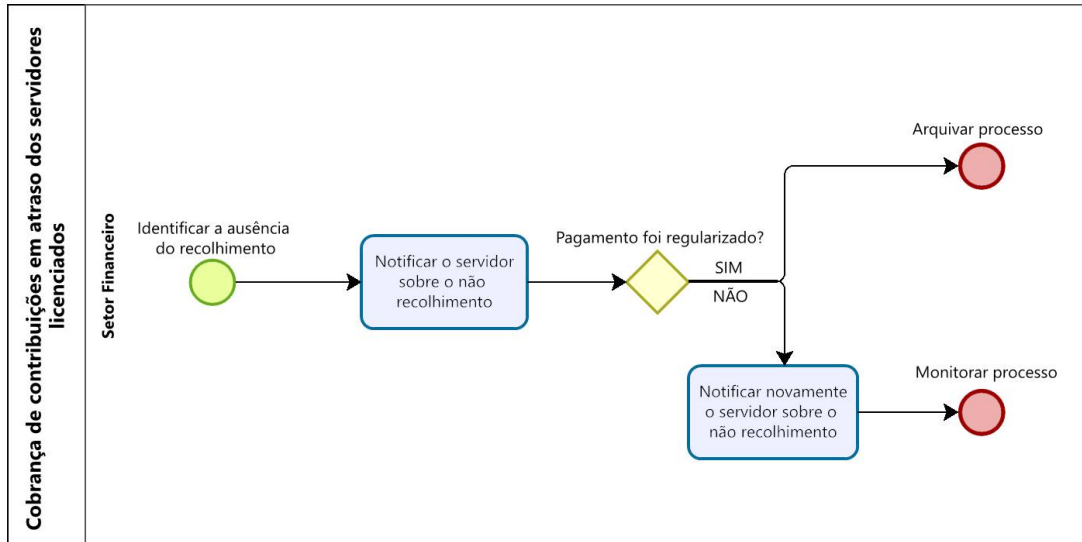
Cobrança de contribuições em atraso dos servidores licenciados

Setor Financeiro

Identificar a ausência do recolhimento

Notificar o servidor sobre o não recolhimento

Pagamento foi regularizado?

SIM

NÃO

Arquivar processo

Notificar novamente o servidor sobre o não recolhimento

Monitorar processo